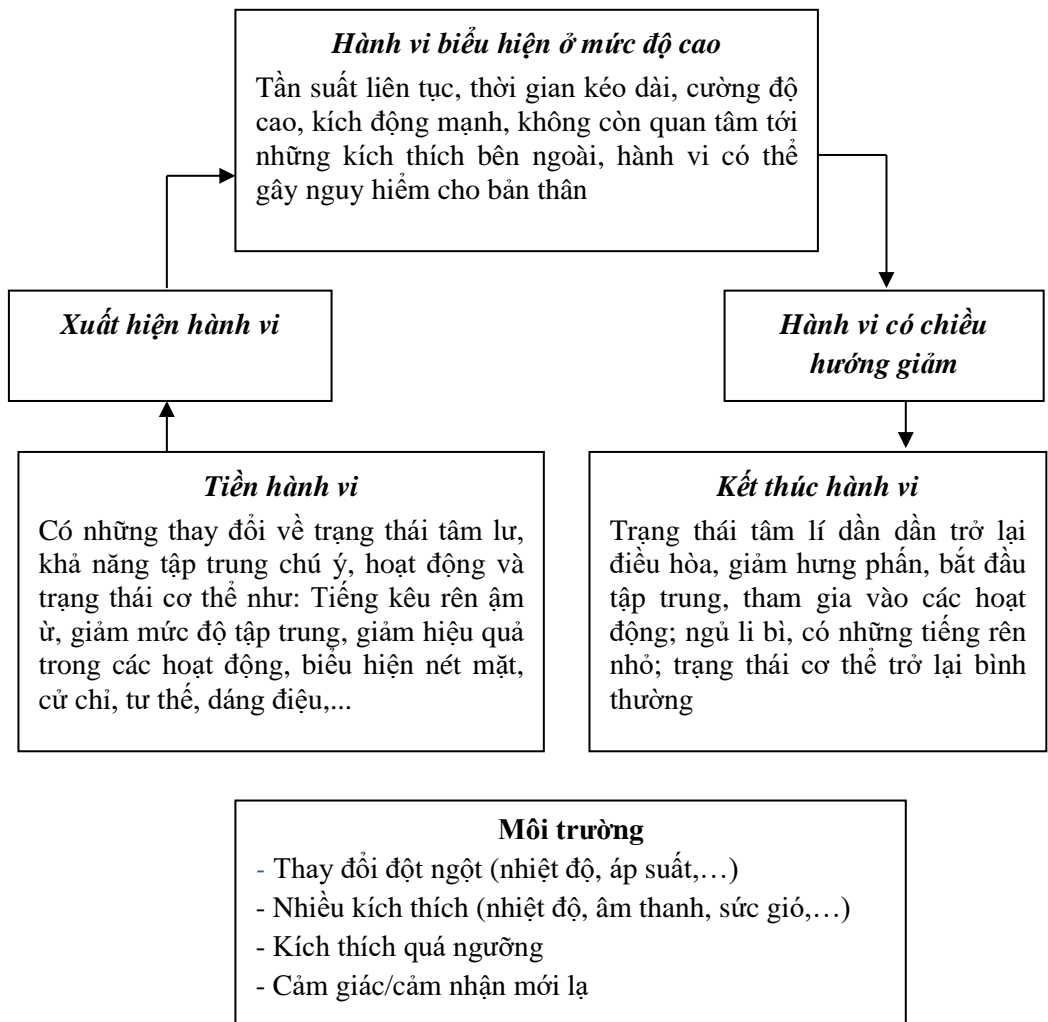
Hành vi biểu hiện ở mức độ cao

Tần suất liên tục, thời gian kéo dài, cường độ cao, kích động mạnh, không còn quan tâm tới những kích thích bên ngoài, hành vi có thể gây nguy hiểm cho bản thân

Xuất hiện hành vi

Hành vi có chiều hướng giảm

Tiền hành vi

Có những thay đổi về trạng thái tâm lư, khả năng tập trung chú ý, hoạt động và trạng thái cơ thể như: Tiếng kêu rên âm ừ, giảm mức độ tập trung, giảm hiệu quả trong các hoạt động, biểu hiện nét mặt, cử chỉ, tư thế, dáng điệu,...

Kết thúc hành vi

Trạng thái tâm lí dần dần trở lại điều hòa, giảm hưng phấn, bắt đầu tập trung, tham gia vào các hoạt động; ngủ li bì, có những tiếng rên nhỏ; trạng thái cơ thể trở lại bình thường

Môi trường

- Thay đổi đột ngột (nhiệt độ, áp suất,…)
- Nhiều kích thích (nhiệt độ, âm thanh, sức gió,…)
- Kích thích quá ngưỡng
- Cảm giác/cảm nhận mới lạ